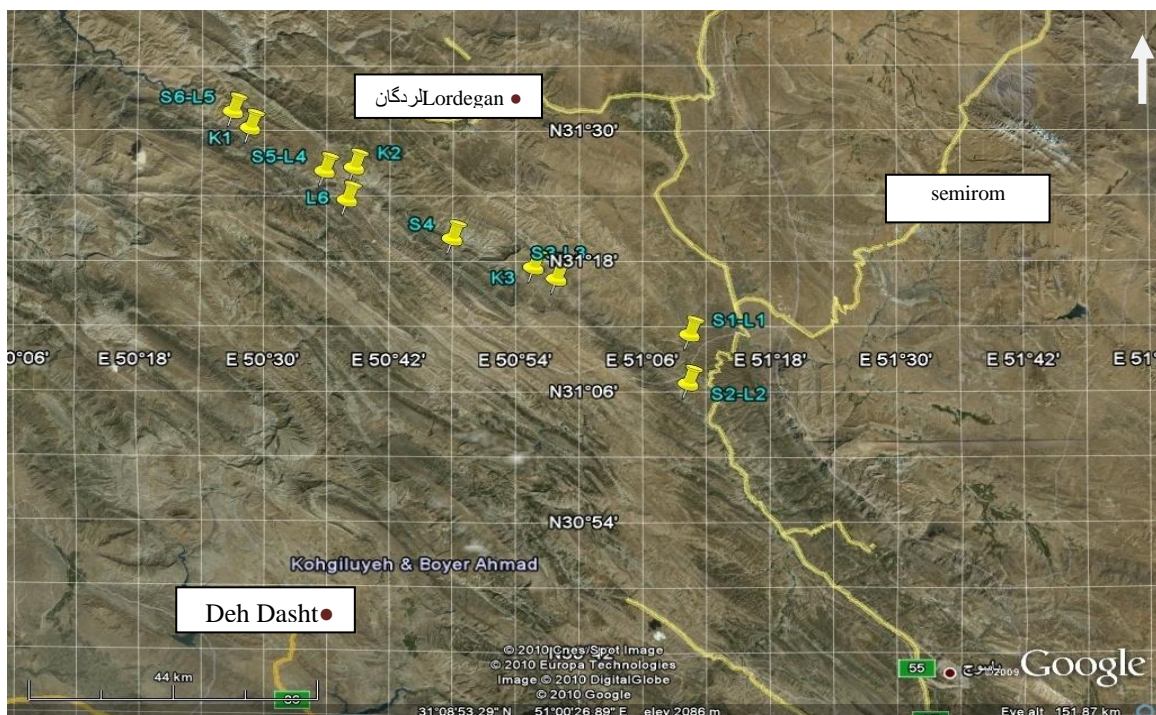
S6-L5
لردگانLordegan
K1
S5-L4
K2
L6
N31°30'
semirom
S4
S3-L3
N31°18'
K3
S1-L1
0°06'
E 50°18'
E 50°30'
E 50°42'
E 50°54'
E 51°06'
E 51°18'
E 51°30'
E 51°42'
E 51°
N31°06'
S2-L2
N30°54'
Kohgiluyeh & Boyer Ahmad
Deh Dasht
44 km
© 2010 Cnes/Spot Image
© 2010 Europa Technologies
Image © 2010 DigitalGlobe
© 2010 Google
31°08'53.29" N 51°00'26.89" E elev 2086 m
Eye alt 151.87 km
55
ياسوج
©2009
Google